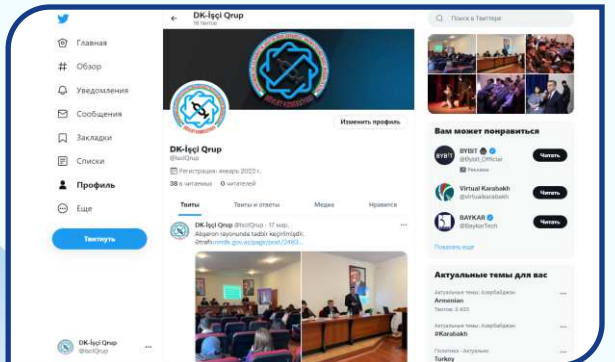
Главная
Обзор
Уведомления
Сообщения
Закладки
Списки
Профиль
Еще
Твитнуть

DK-İşçi Qrup
@İsciQrup

DK-İşçi Qrup
16 твитов

Изменить профиль

DK-İşçi Qrup
@İsciQrup
Регистрация: январь 2022 г.
38 в читаемых 0 читателей

Твиты
Твиты и ответы
Медиа
Нравится

DK-İşçi Qrup @İsciQrup · 17 мар.
Abşeron rayonunda tədbir keçirilmişdir.
Ətraflı: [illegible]

Поиск в Твиттере

Вам может понравиться
BYBIT @Bybit_Official
Реклама
Читать
Virtual Karabakh @virtualkarabakh
Читать
BAYKAR @BaykarTech
Читать
Показать еще

Актуальные темы для вас
Актуальные темы: Азербайджан
Armenian
Твитов: 2 420
Актуальные темы: Азербайджан
#Karabakh
Политика · Актуально
Turkey